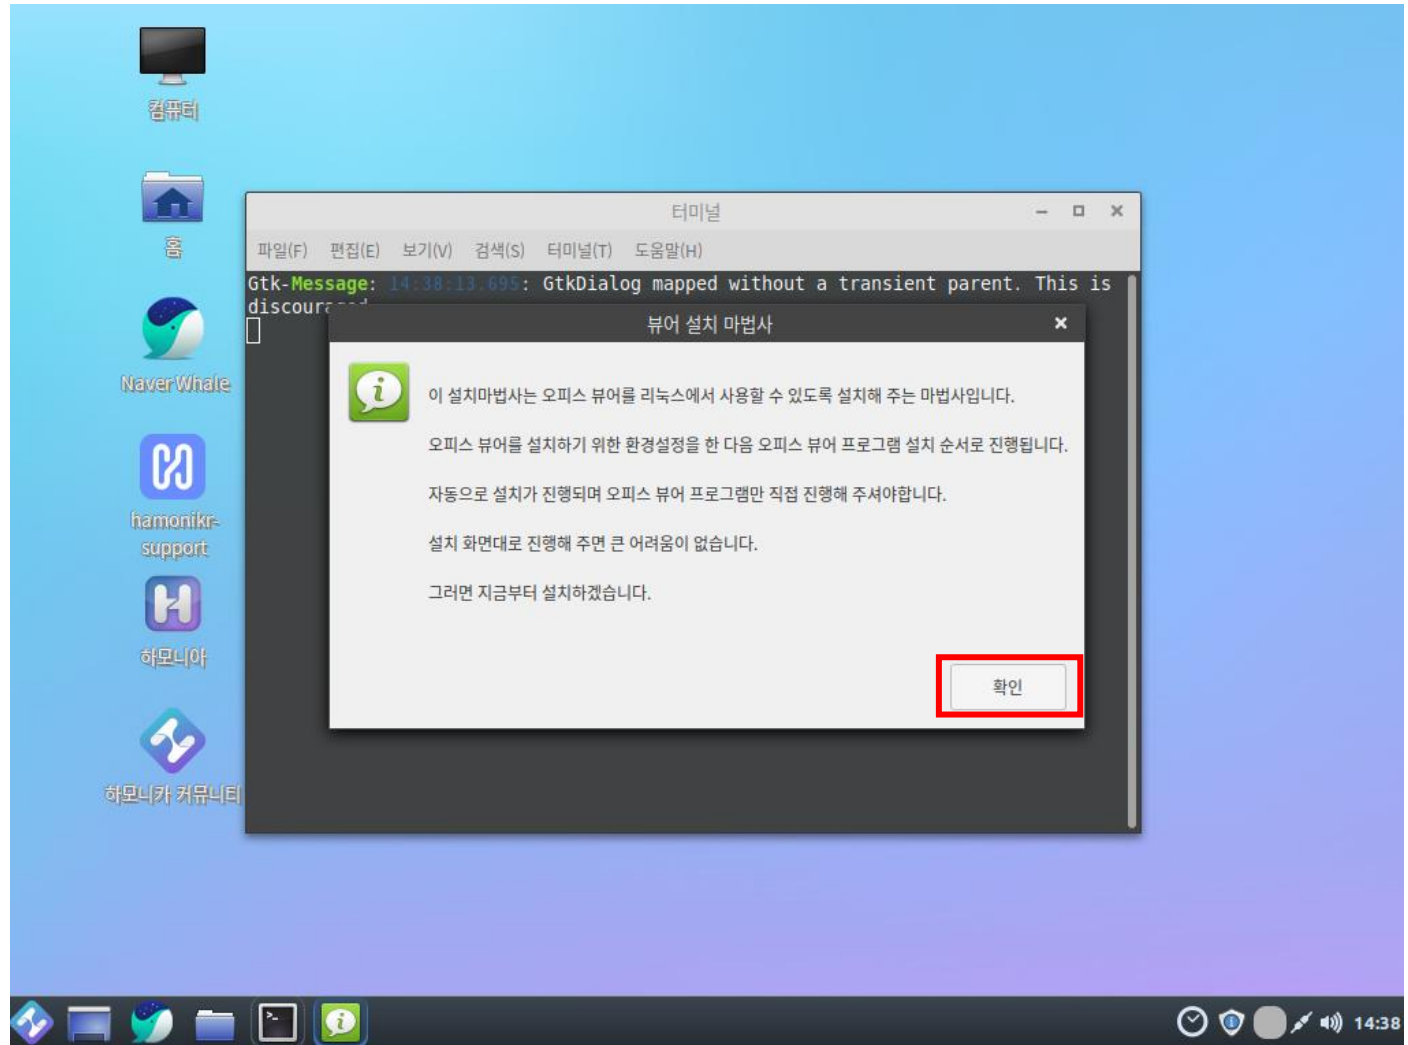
컴퓨터

홈

Naver Whale

hamonikr-support

하모니아

하모니카 커뮤니티

터미널

파일(F) 편집(E) 보기(V) 검색(S) 터미널(T) 도움말(H)

Gtk-Message: 14:38:13.695: GtkDialog mapped without a transient parent. This is discoura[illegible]

뷰어 설치 마법사

이 설치마법사는 오피스 뷰어를 리눅스에서 사용할 수 있도록 설치해 주는 마법사입니다.

오피스 뷰어를 설치하기 위한 환경설정을 한 다음 오피스 뷰어 프로그램 설치 순서로 진행됩니다.

자동으로 설치가 진행되며 오피스 뷰어 프로그램만 직접 진행해 주셔야합니다.

설치 화면대로 진행해 주면 큰 어려움이 없습니다.

그러면 지금부터 설치하겠습니다.

확인

14:38